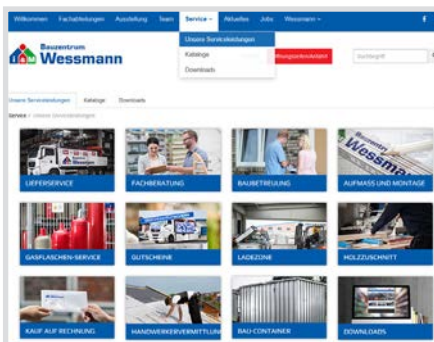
Willkommen Fachabteilungen Ausstellung Team Service Aktuelles Jobs Wessmann

Unsere Serviceleistungen
Kataloge
Downloads

Bauzentrum Wessmann

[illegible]

Suchbegriff

Unsere Serviceleistungen Kataloge Downloads

Service / Unsere Serviceleistungen

LIEFERSERVICE
FACHBERATUNG
BAUBETREUUNG
AUFMASS UND MONTAGE

GASFLASCHEN-SERVICE
GUTSCHEINE
LADEZONE
HOLZZUSCHNITT

KAUF AUF RECHNUNG
HANDWERKERVERMITTLUNG
BAU-CONTAINER
DOWNLOADS